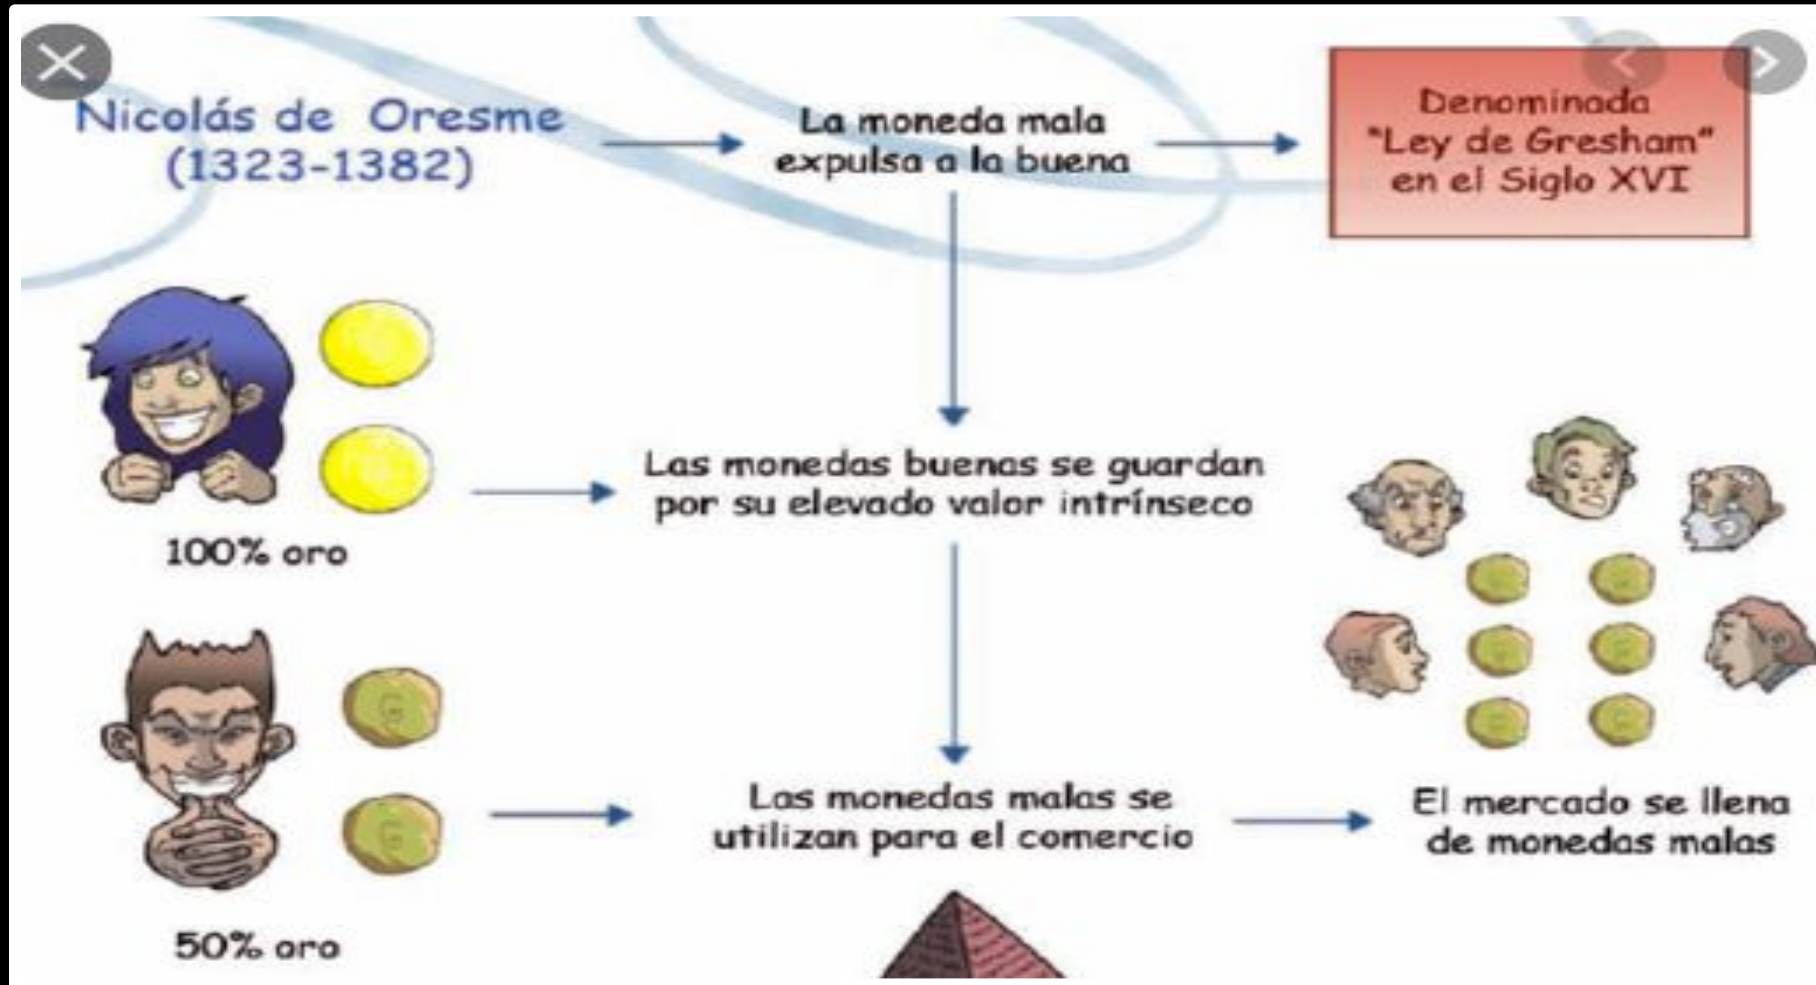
Nicolás de Oresme (1323-1382)

La moneda mala expulsa a la buena

Denominada "Ley de Gresham" en el Siglo XVI

Las monedas buenas se guardan por su elevado valor intrínseco

100% oro

Las monedas malas se utilizan para el comercio

El mercado se llena de monedas malas

50% oro